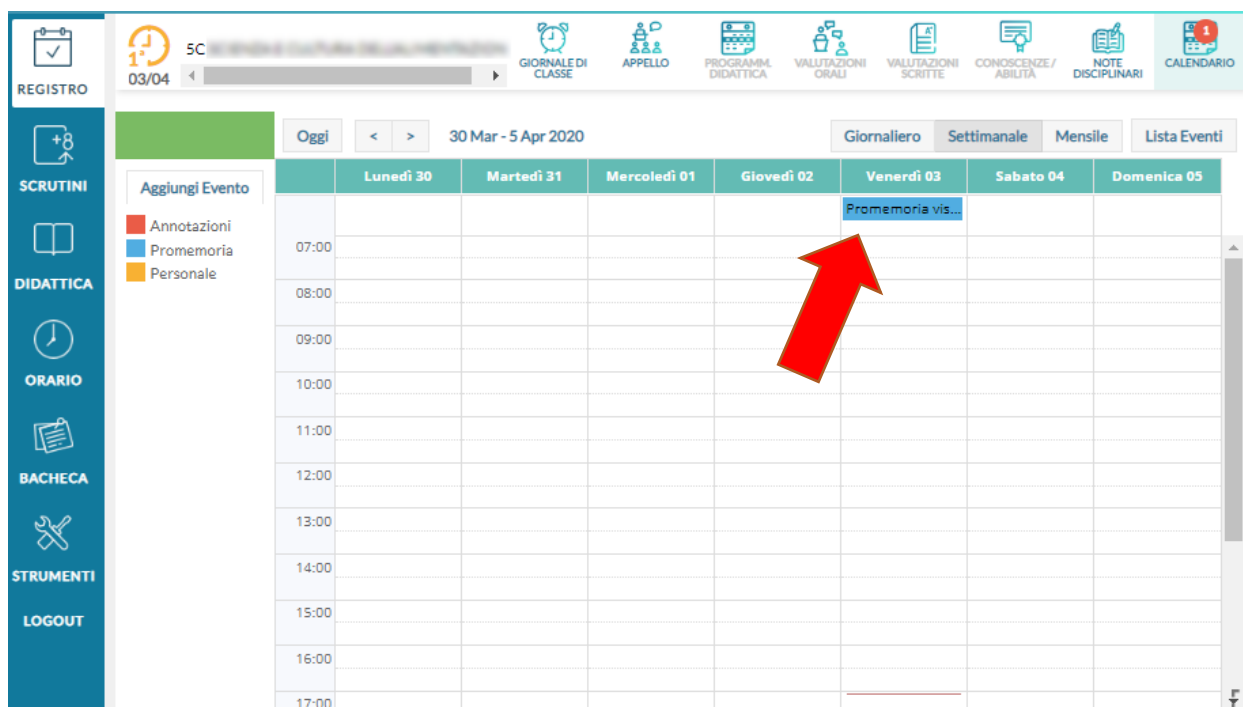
REGISTRO

SCRUTINI

DIDATTICA

ORARIO

BACHECA

STRUMENTI

LOGOUT

1°
03/04

5C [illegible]

GIORNALE DI CLASSE
APPELLO
PROGRAMM. DIDATTICA
VALUTAZIONI ORALI
VALUTAZIONI SCRITTE
CONOSCENZE / ABILITÀ
NOTE DISCIPLINARI
1
CALENDARIO

Aggiungi Evento

Annotazioni
Promemoria
Personale

Oggi
<
>
30 Mar - 5 Apr 2020

Giornaliero
Settimanale
Mensile
Lista Eventi

| | Lunedì 30 | Martedì 31 | Mercoledì 01 | Giovedì 02 | Venerdì 03 | Sabato 04 | Domenica 05 |
|---|---|---|---|---|---|---|---|
| | | | | | Promemoria vis... | | |
| 07:00 | | | | | | | |
| 08:00 | | | | | | | |
| 09:00 | | | | | | | |
| 10:00 | | | | | | | |
| 11:00 | | | | | | | |
| 12:00 | | | | | | | |
| 13:00 | | | | | | | |
| 14:00 | | | | | | | |
| 15:00 | | | | | | | |
| 16:00 | | | | | | | |
| 17:00 | | | | | | | |